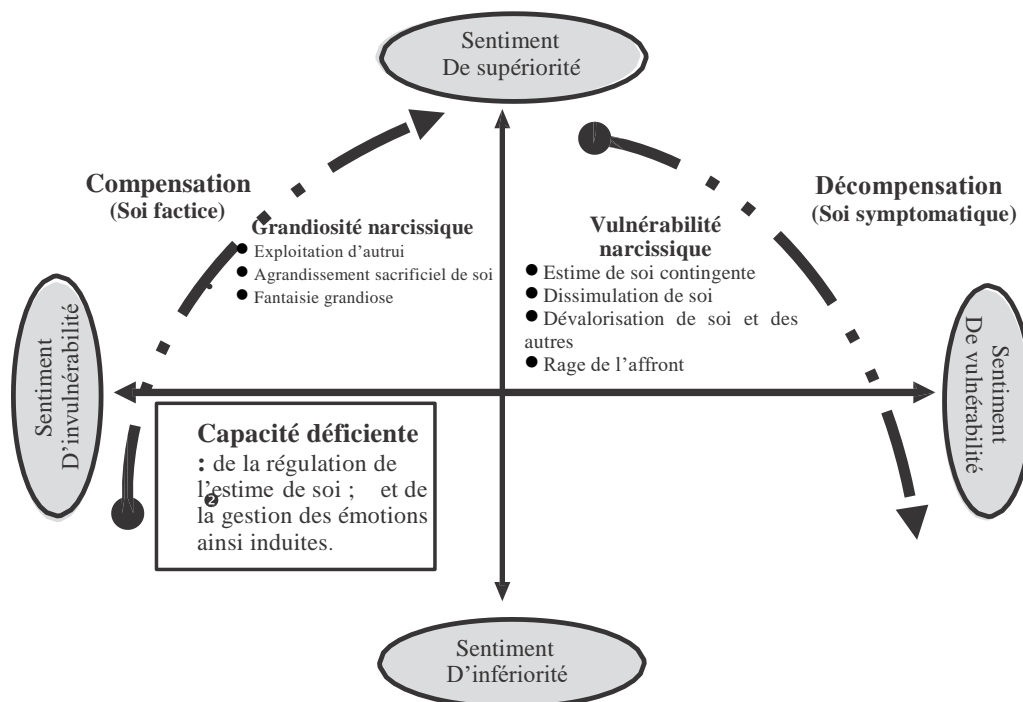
Sentiment
De supériorité

Compensation
(Soi factice)

Grandiosité narcissique
● Exploitation d'autrui
● Agrandissement sacrificiel de soi
● Fantaisie grandiose

Vulnérabilité narcissique
● Estime de soi contingente
● Dissimulation de soi
● Dévalorisation de soi et des autres
● Rage de l'affront

Décompensation
(Soi symptomatique)

Sentiment
D'invulnérabilité

Sentiment
De vulnérabilité

Capacité déficiente
: de la régulation de l'estime de soi ; et de la gestion des émotions ainsi induites.

Sentiment
D'infériorité